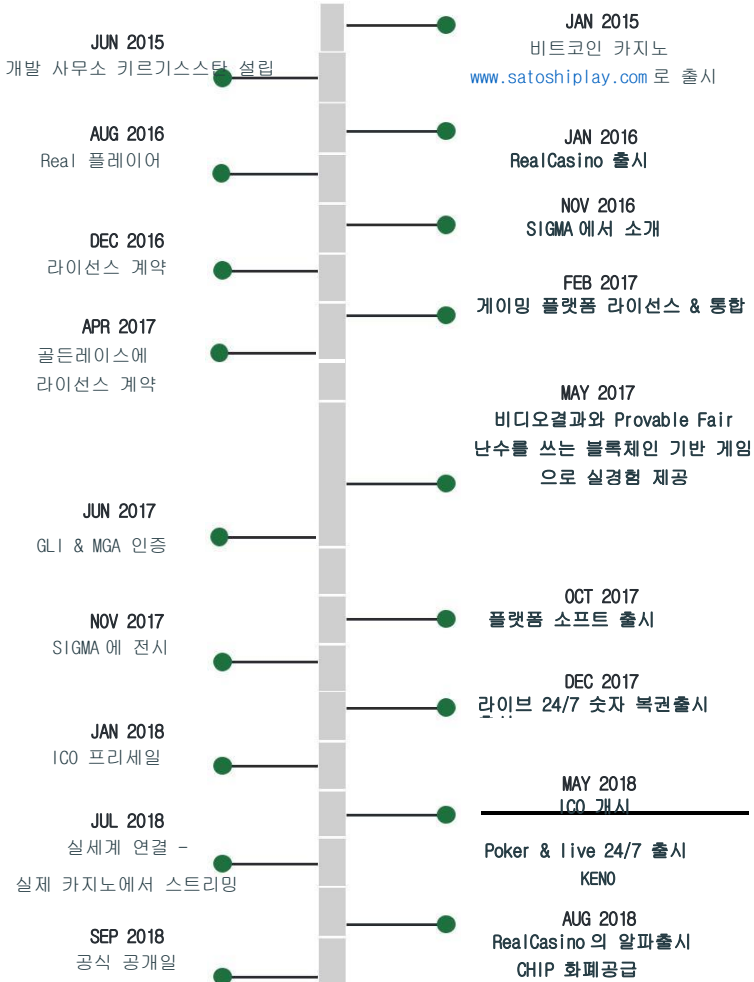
JUN 2015
개발 사무소 키르기스스탄 설립

JAN 2015
비트코인 카지노
www.satoshiplay.com 로 출시

AUG 2016
Real 플레이어

JAN 2016
RealCasino 출시

NOV 2016
SIGMA 에서 소개

DEC 2016
라이선스 계약

FEB 2017
게이밍 플랫폼 라이선스 & 통합

APR 2017
골든레이스에
라이선스 계약

MAY 2017
비디오결과와 Provable Fair
난수를 쓰는 블록체인 기반 게임으로 실경험 제공

JUN 2017
GLI & MGA 인증

OCT 2017
플랫폼 소프트 출시

NOV 2017
SIGMA 에 전시

DEC 2017
라이브 24/7 숫자 복권출시

JAN 2018
ICO 프리세일

MAY 2018
ICO 개시

JUL 2018
실세계 연결 -
실제 카지노에서 스트리밍

Poker & live 24/7 출시
KENO

AUG 2018
RealCasino 의 알파출시
CHIP 화폐공급

SEP 2018
공식 공개일